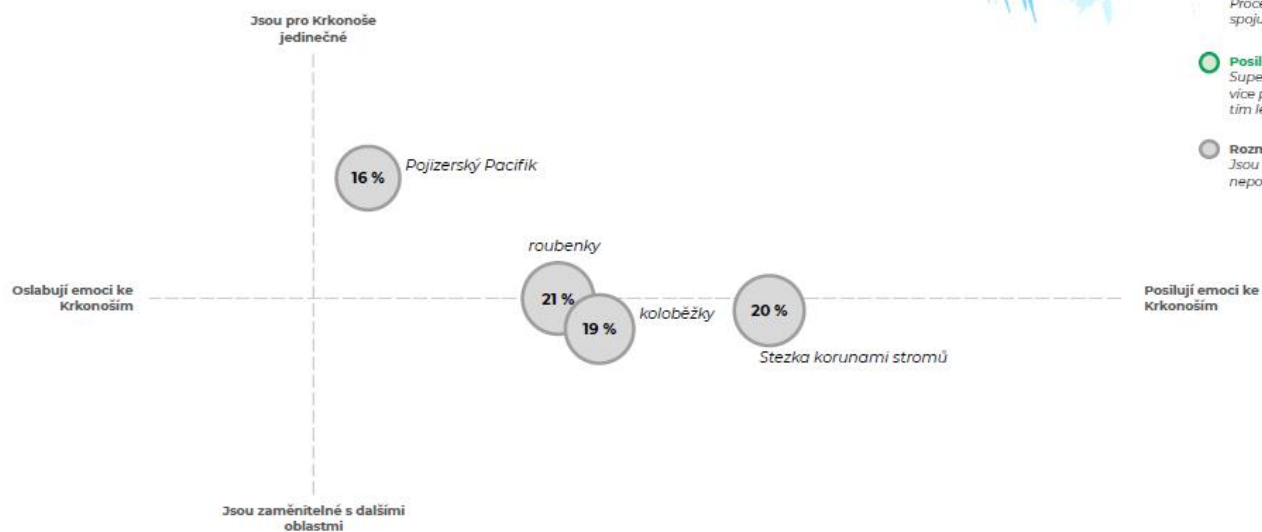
Jsou pro Krkonoše jedinečné

Proce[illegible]
spoju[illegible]

Posil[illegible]
Supe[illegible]
více p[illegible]
tím le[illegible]

Rozn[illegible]
Jsou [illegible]
nepo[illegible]

16 %
Pojizerský Pacifik

roubenky

Oslabují emoci ke Krkonoším

21 %

19 %

koloběžky

20 %

Stezka korunami stromů

Posilují emoci ke Krkonoším

Jsou zaměnitelné s dalšími oblastmi